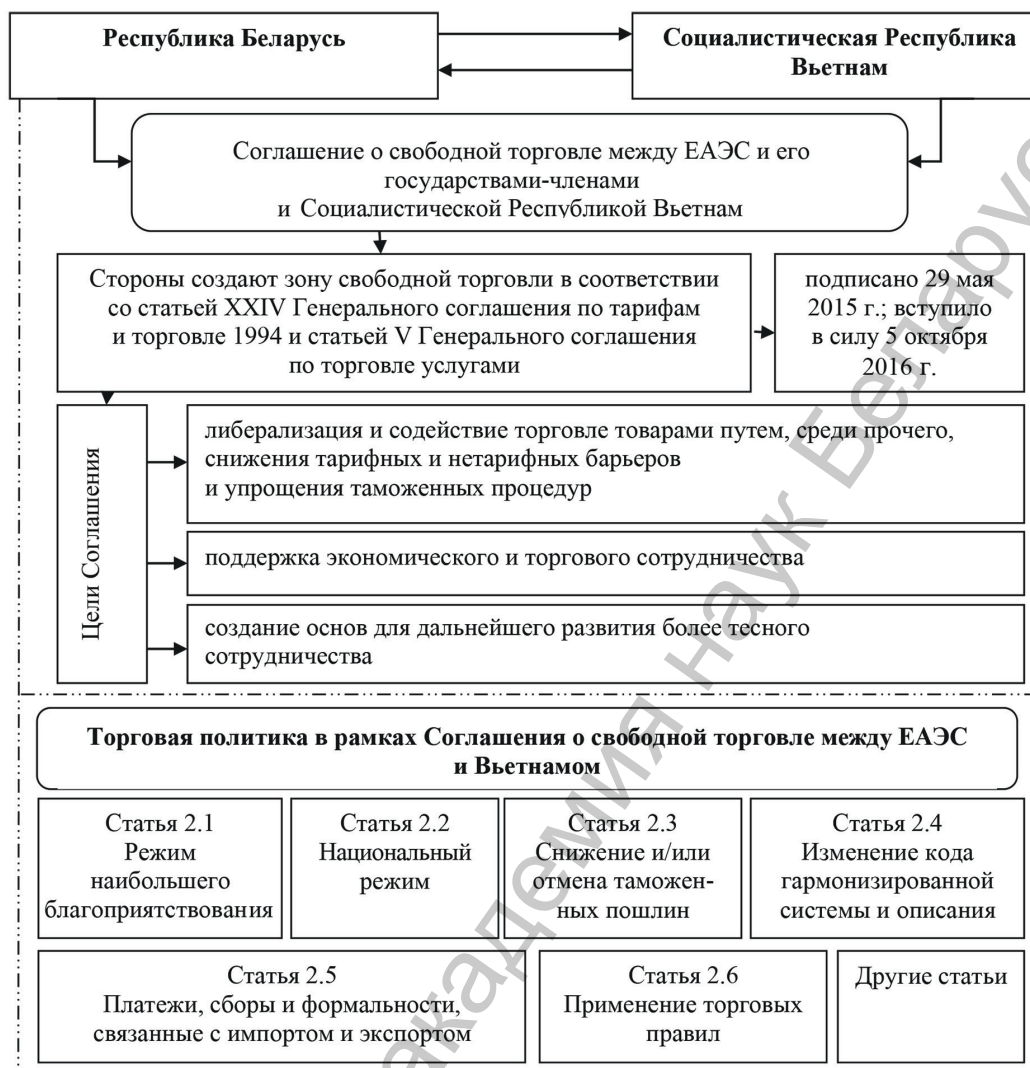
Республика Беларусь

Социалистическая Республика Вьетнам

Соглашение о свободной торговле между ЕАЭС и его государствами-членами и Социалистической Республикой Вьетнам

Стороны создают зону свободной торговли в соответствии со статьей XXIV Генерального соглашения по тарифам и торговле 1994 и статьей V Генерального соглашения по торговле услугами

подписано 29 мая 2015 г.; вступило в силу 5 октября 2016 г.

Цели Соглашения

либерализация и содействие торговле товарами путем, среди прочего, снижения тарифных и нетарифных барьеров и упрощения таможенных процедур

поддержка экономического и торгового сотрудничества

создание основ для дальнейшего развития более тесного сотрудничества

Торговая политика в рамках Соглашения о свободной торговле между ЕАЭС и Вьетнамом

Статья 2.1 Режим наибольшего благоприятствования

Статья 2.2 Национальный режим

Статья 2.3 Снижение и/или отмена таможенных пошлин

Статья 2.4 Изменение кода гармонизированной системы и описания

Статья 2.5 Платежи, сборы и формальности, связанные с импортом и экспортом

Статья 2.6 Применение торговых правил

Другие статьи

Академия наук Беларуси